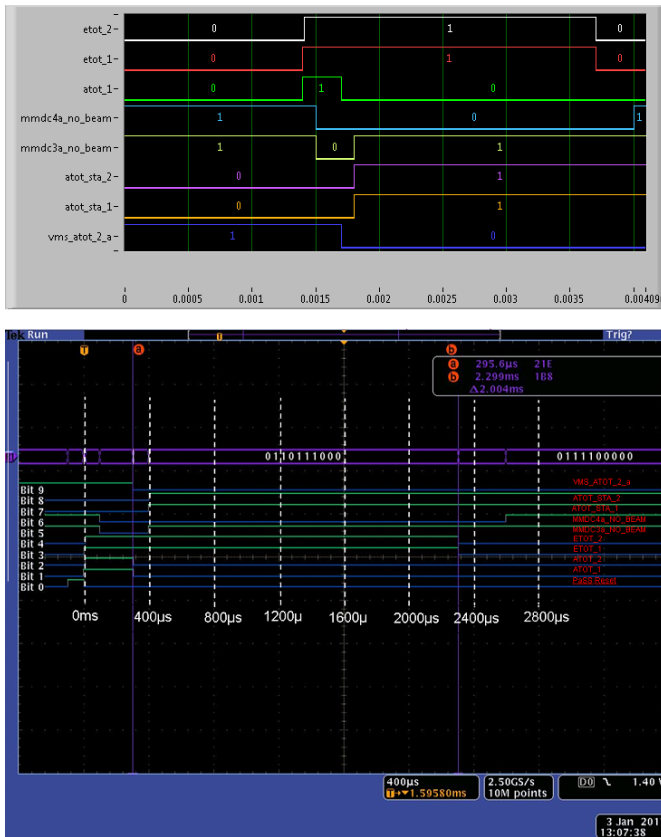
etot_2
0
1
0
etot_1
0
1
0
atot_1
0
1
0
mmdc4a_no_beam
1
0
mmdc3a_no_beam
1
0
1
atot_sta_2
0
1
atot_sta_1
0
1
vms_atot_2_a
1
0

0 0.0005 0.001 0.0015 0.002 0.0025 0.003 0.0035 0.00409

Tek Run
Trig?
T
a
b
a 295.6µs 21E
b 2.299ms 1B8
Δ2.004ms
0110111000
0111100000
Bit 9
Bit 8
Bit 7
Bit 6
Bit 5
Bit 4
Bit 3
Bit 2
Bit 1
Bit 0
VMS_ATOT_2_a
ATOT_STA_2
ATOT_STA_1
MMDC4a_NO_BEAM
MMDC3a_NO_BEAM
ETOT_2
ETOT_1
ATOT_1
PoSS Reset
0ms
400µs
800µs
1200µs
1600µ
2000µs
2400µs
2800µs
400µs
T→▼1.59580ms
2.50GS/s
10M points
D0 ↘ 1.40 V
3 Jan 201
13:07:38